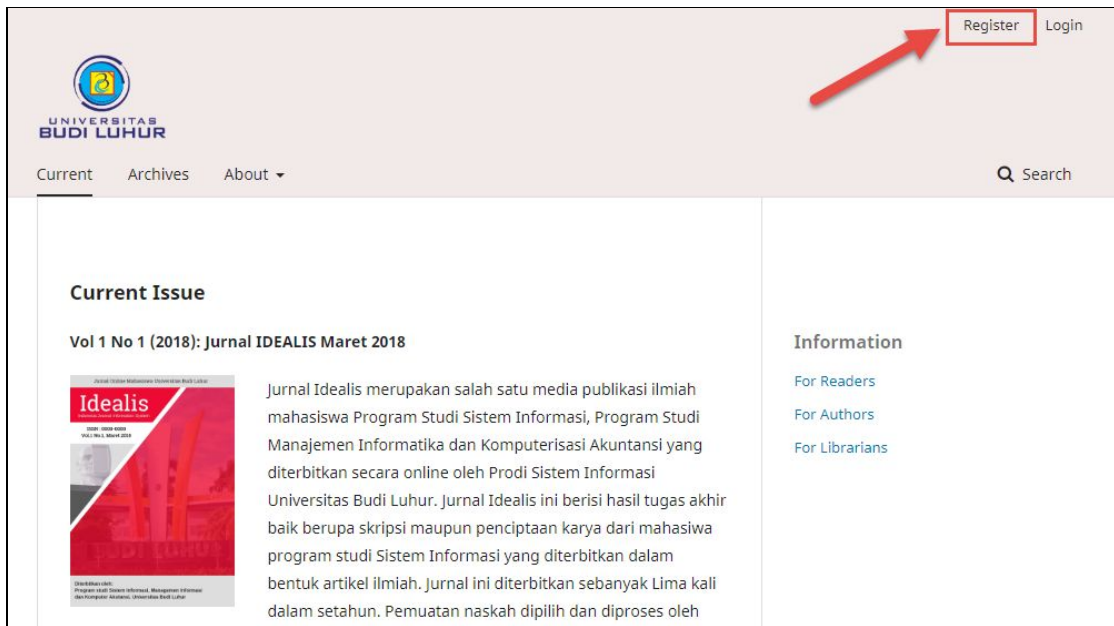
Register Login

UNIVERSITAS
BUDI LUHUR

Current Archives About

Search

Current Issue

Vol 1 No 1 (2018): Jurnal IDEALIS Maret 2018

Jurnal Online Mahasiswa Universitas Budi Luhur
Idealis
Indonesia Journal Information System
ISSN : 0000-0000
Vol.1 No.1, Maret 2018

Diterbitkan oleh:
Program studi Sistem Informasi, Manajemen Informasi dan Komputer Akuntansi, Universitas Budi Luhur

Jurnal Idealis merupakan salah satu media publikasi ilmiah mahasiswa Program Studi Sistem Informasi, Program Studi Manajemen Informatika dan Komputerisasi Akuntansi yang diterbitkan secara online oleh Prodi Sistem Informasi Universitas Budi Luhur. Jurnal Idealis ini berisi hasil tugas akhir baik berupa skripsi maupun penciptaan karya dari mahasiswa program studi Sistem Informasi yang diterbitkan dalam bentuk artikel ilmiah. Jurnal ini diterbitkan sebanyak Lima kali dalam setahun. Pemuatan naskah dipilih dan diproses oleh

Information

For Readers

For Authors

For Librarians